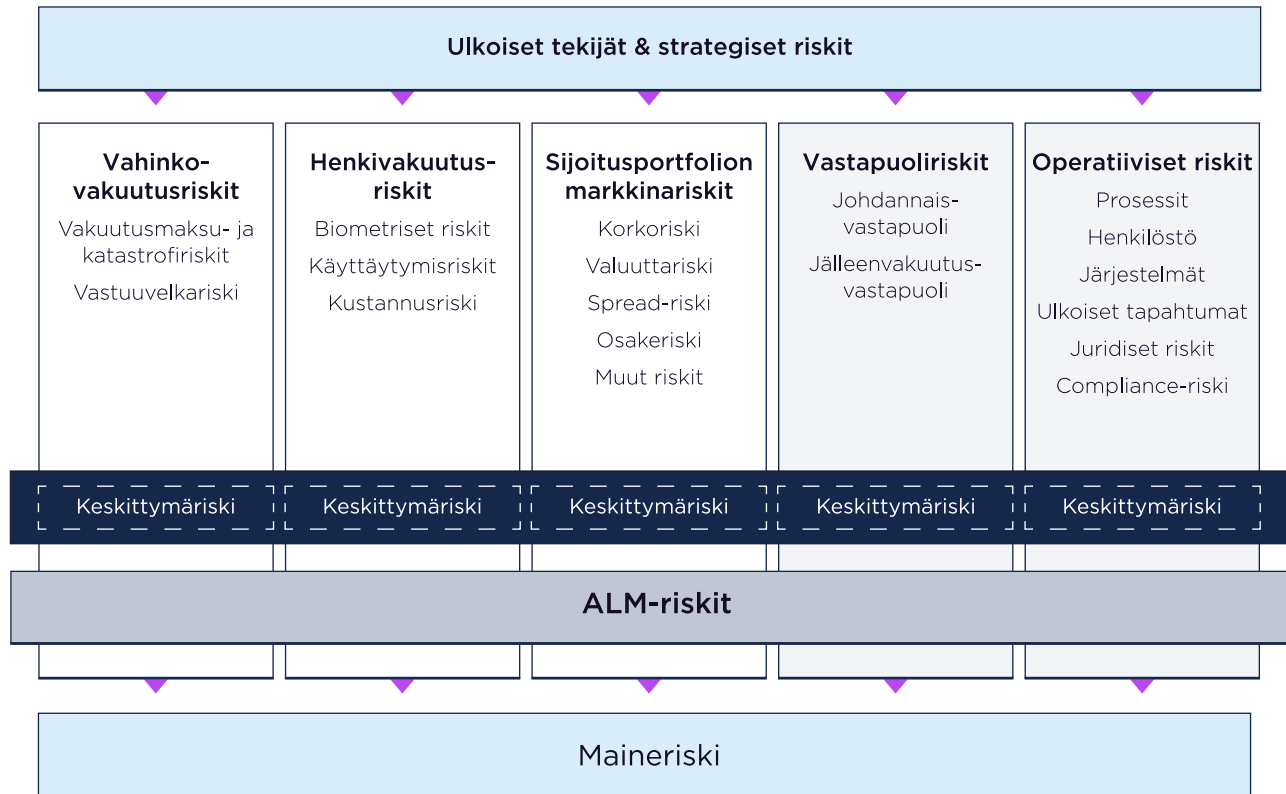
Ulkoiset tekijät & strategiset riskit

Vahinkovakuutusriskit
Vakuutusmaksu- ja katastrofiriskit
Vastuuvelkariski

Henkivakuutusriskit
Biometriset riskit
Käyttäytymisriskit
Kustannusriski

Sijoitusportfolion markkinariskit
Korkoriski
Valuuttariski
Spread-riski
Osakeriski
Muut riskit

Vastapuoliriskit
Johdannaisvastapuoli
Jälleenvakuutusvastapuoli

Operatiiviset riskit
Prosessit
Henkilöstö
Järjestelmät
Ulkoiset tapahtumat
Juridiset riskit
Compliance-riski

Keskittymäriski

Keskittymäriski

Keskittymäriski

Keskittymäriski

Keskittymäriski

ALM-riskit

Maineriski